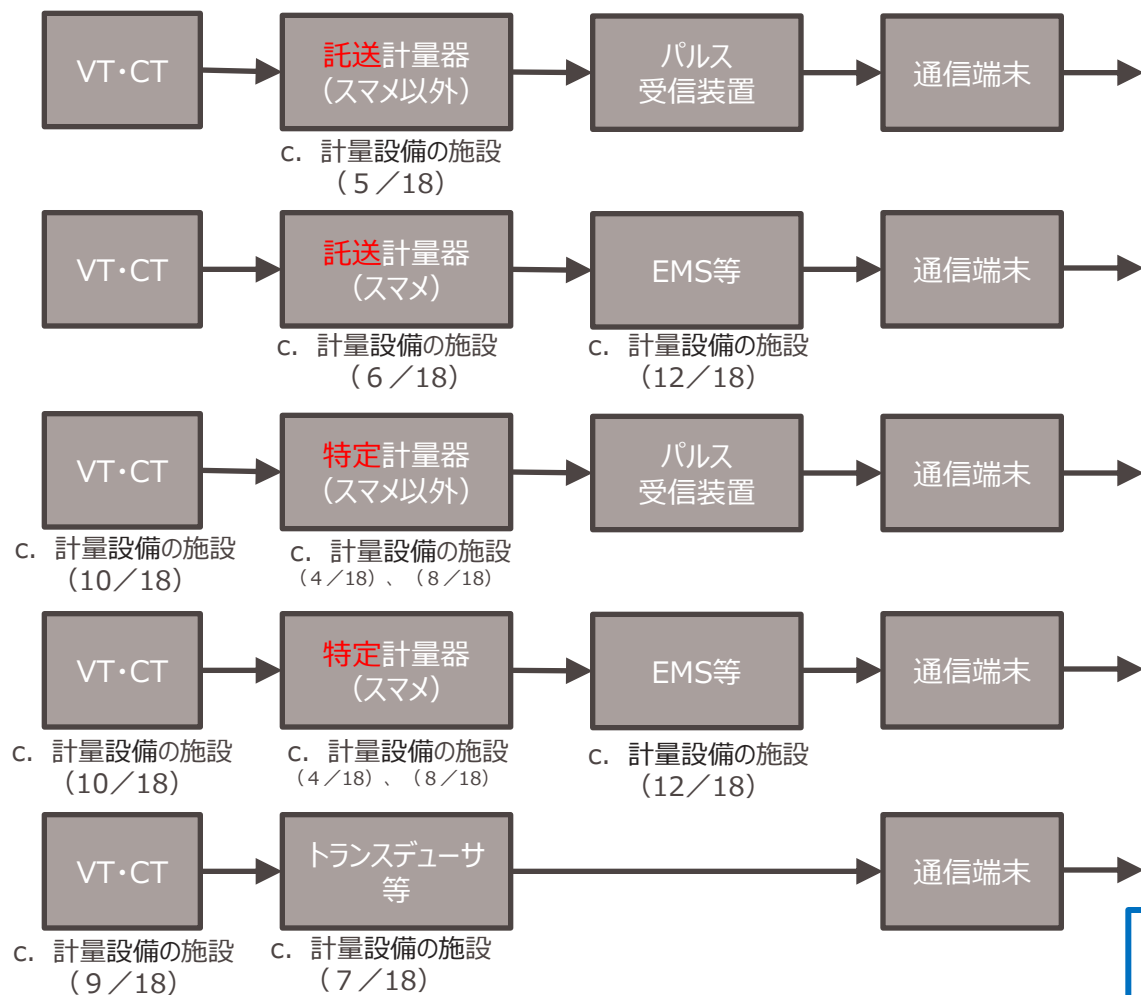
VT・CT

託送計量器
（スマメ以外）

c. 計量設備の施設
（５／18）

パルス
受信装置

通信端末

VT・CT

託送計量器
（スマメ）

c. 計量設備の施設
（６／18）

EMS等

c. 計量設備の施設
（12／18）

通信端末

VT・CT

c. 計量設備の施設
（10／18）

特定計量器
（スマメ以外）

c. 計量設備の施設
（４／18）、（８／18）

パルス
受信装置

通信端末

VT・CT

c. 計量設備の施設
（10／18）

特定計量器
（スマメ）

c. 計量設備の施設
（４／18）、（８／18）

EMS等

c. 計量設備の施設
（12／18）

通信端末

VT・CT

c. 計量設備の施設
（９／18）

トランスデューサ
等

c. 計量設備の施設
（７／18）

通信端末